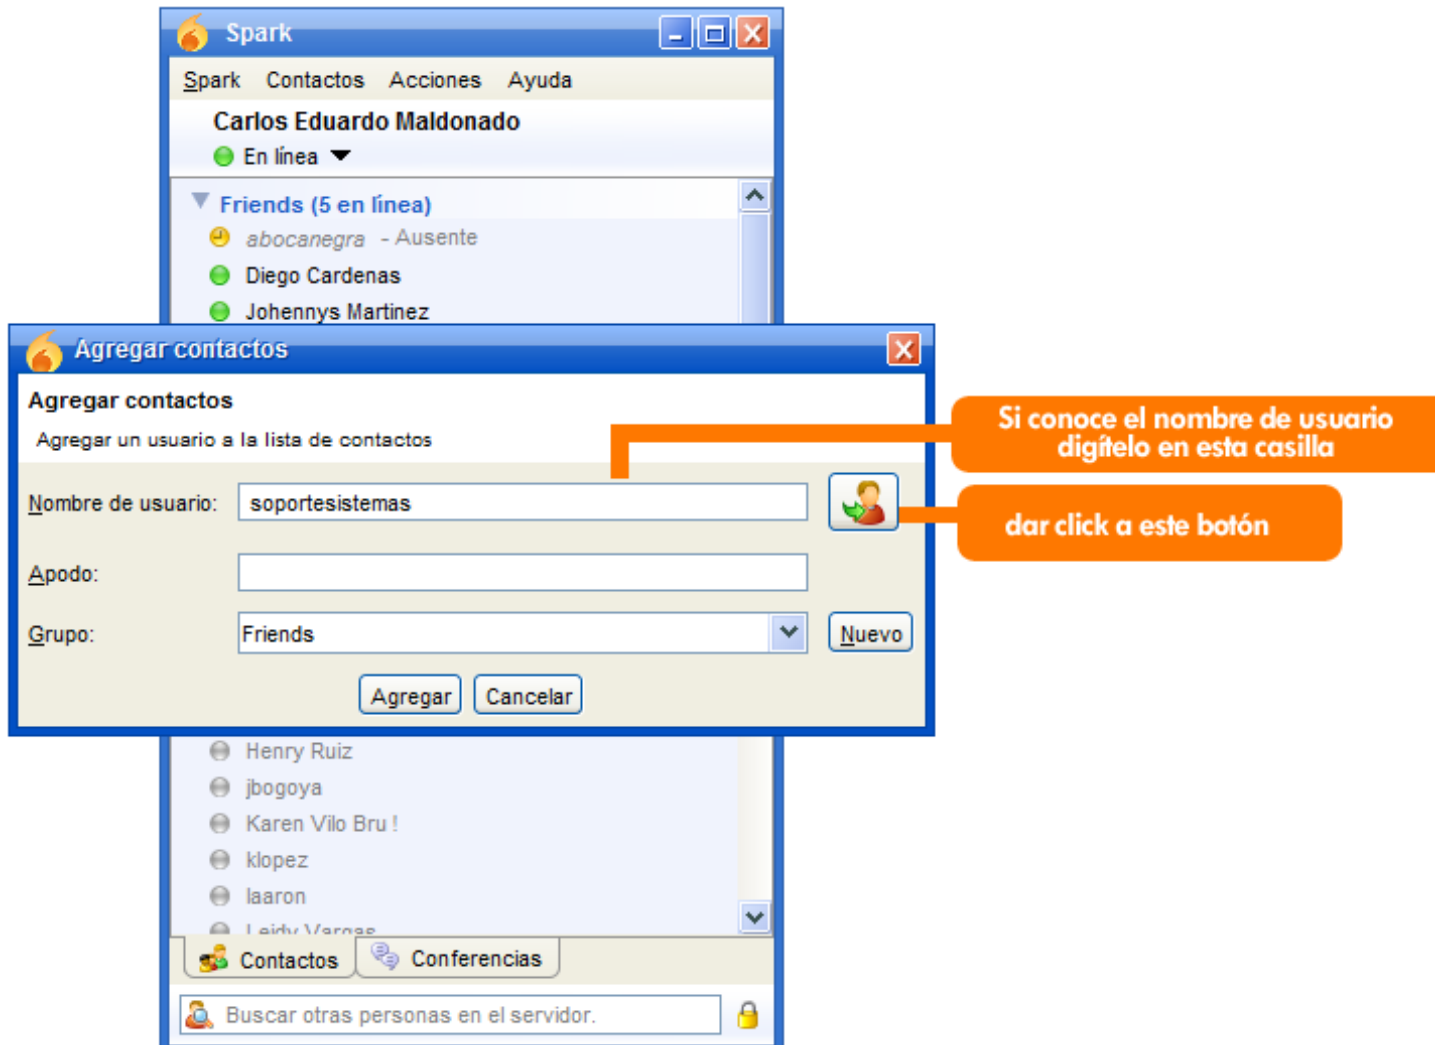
Spark

Spark Contactos Acciones Ayuda

Carlos Eduardo Maldonado

En línea

Friends (5 en línea)

abocanegra - Ausente

Diego Cardenas

Johennys Martinez

Agregar contactos

Agregar contactos

Agregar un usuario a la lista de contactos

Nombre de usuario: soportesistemas

Apodo:

Grupo: Friends

Nuevo

Agregar Cancelar

Si conoce el nombre de usuario digítelo en esta casilla

dar click a este botón

Henry Ruiz

jbogoya

Karen Vilo Bru !

klopez

laaron

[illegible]

Contactos Conferencias

Buscar otras personas en el servidor.